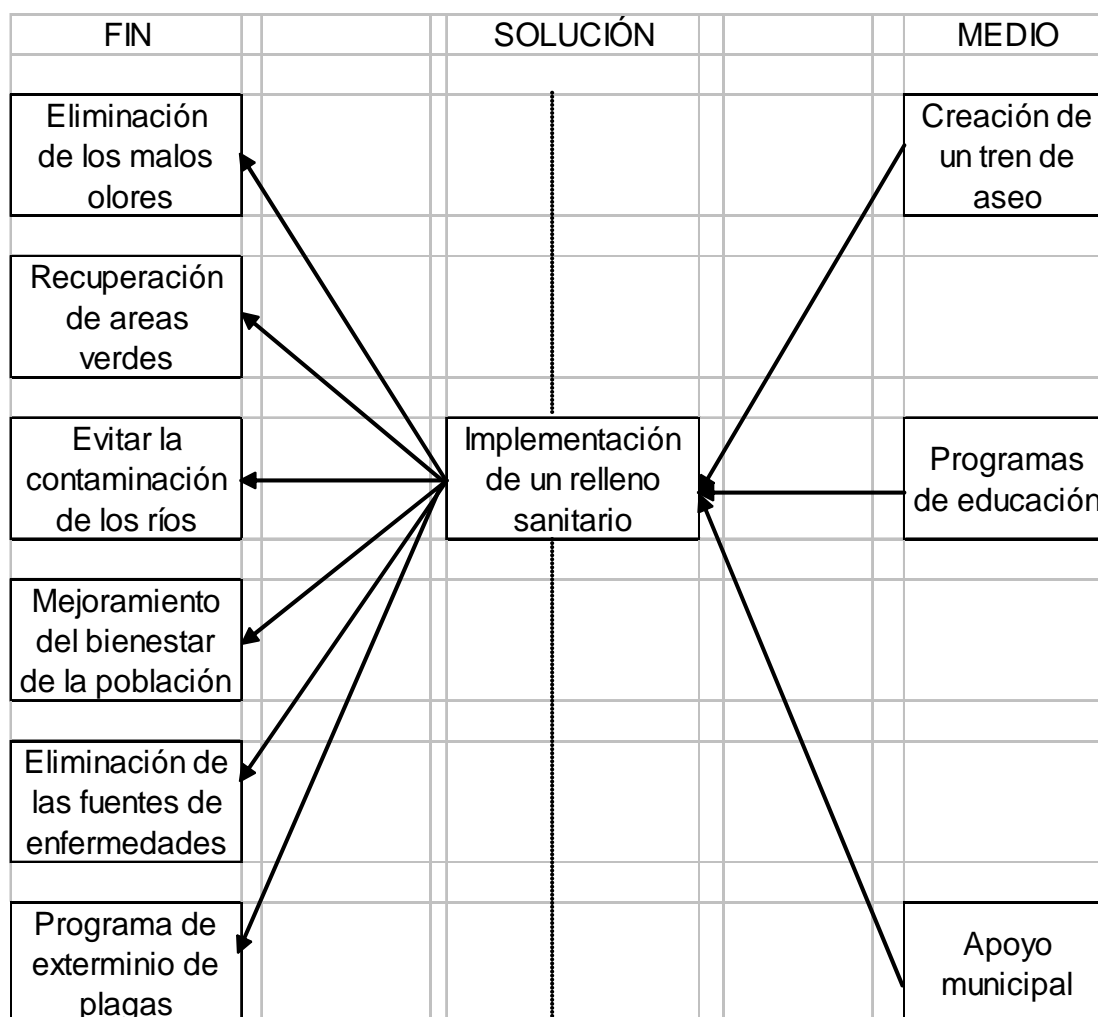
FIN

SOLUCIÓN

MEDIO

Eliminación de los malos olores

Recuperación de areas verdes

Evitar la contaminación de los ríos

Mejoramiento del bienestar de la población

Eliminación de las fuentes de enfermedades

Programa de exterminio de plagas

Implementación de un relleno sanitario

Creación de un tren de aseo

Programas de educación

Apoyo municipal